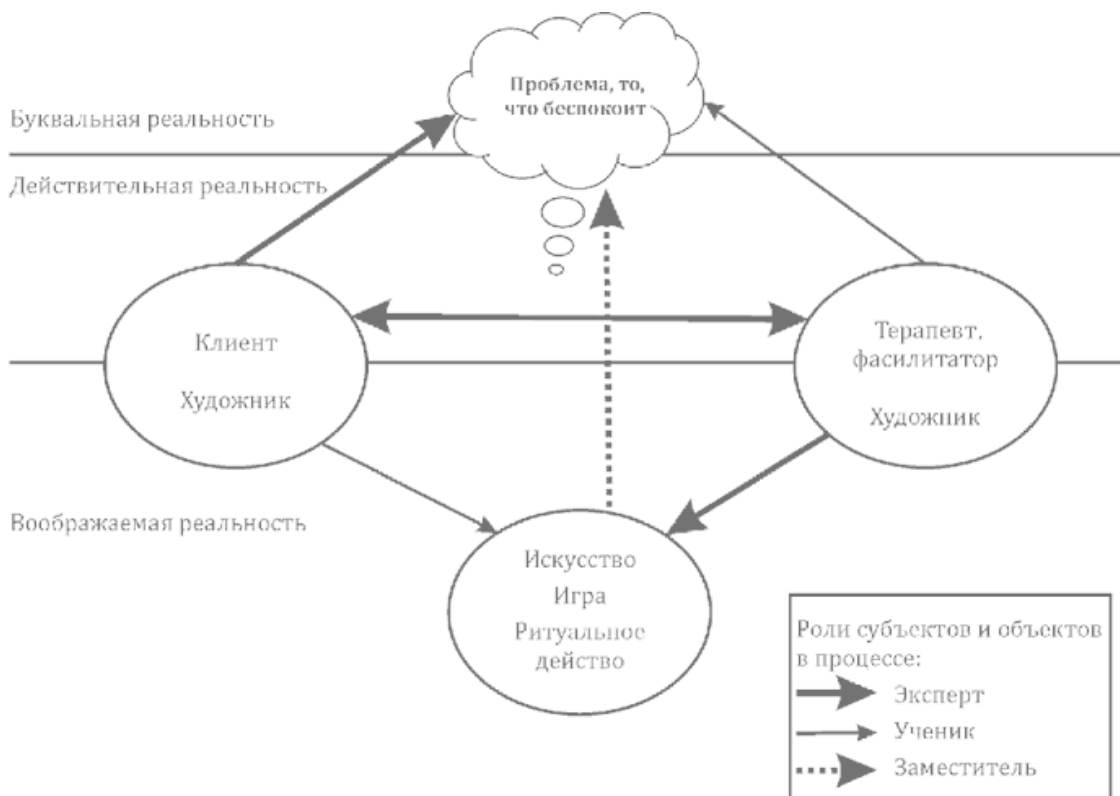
Проблема, то, что беспокоит

Буквальная реальность

Действительная реальность

Клиент

Художник

Терапевт, фасилитатор

Художник

Воображаемая реальность

Искусство

Игра

Ритуальное действо

Роли субъектов и объектов в процессе:

Эксперт

Ученик

Заместитель